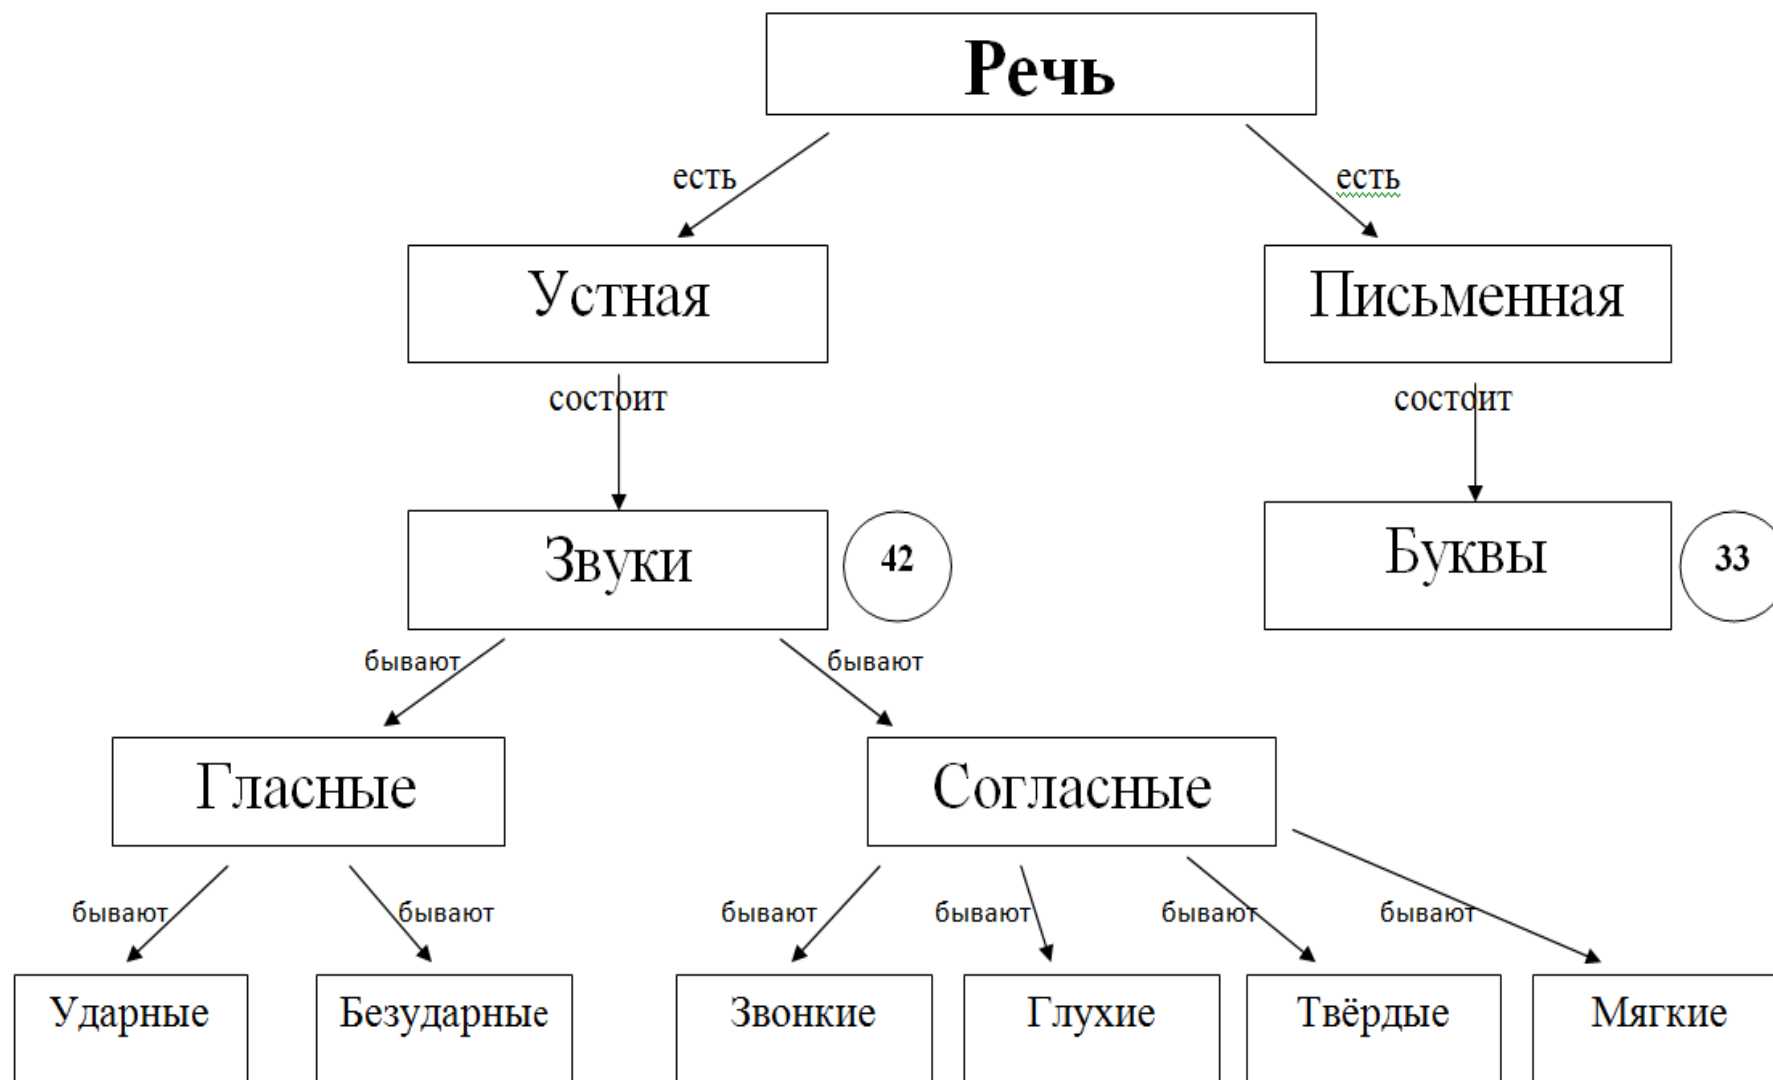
Речь

есть

есть

Устная

Письменная

состоит

состоит

Звуки

42

Буквы

33

бывают

бывают

Гласные

Согласные

бывают

бывают

бывают

бывают

бывают

бывают

Ударные

Безударные

Звонкие

Глухие

Твёрдые

Мягкие